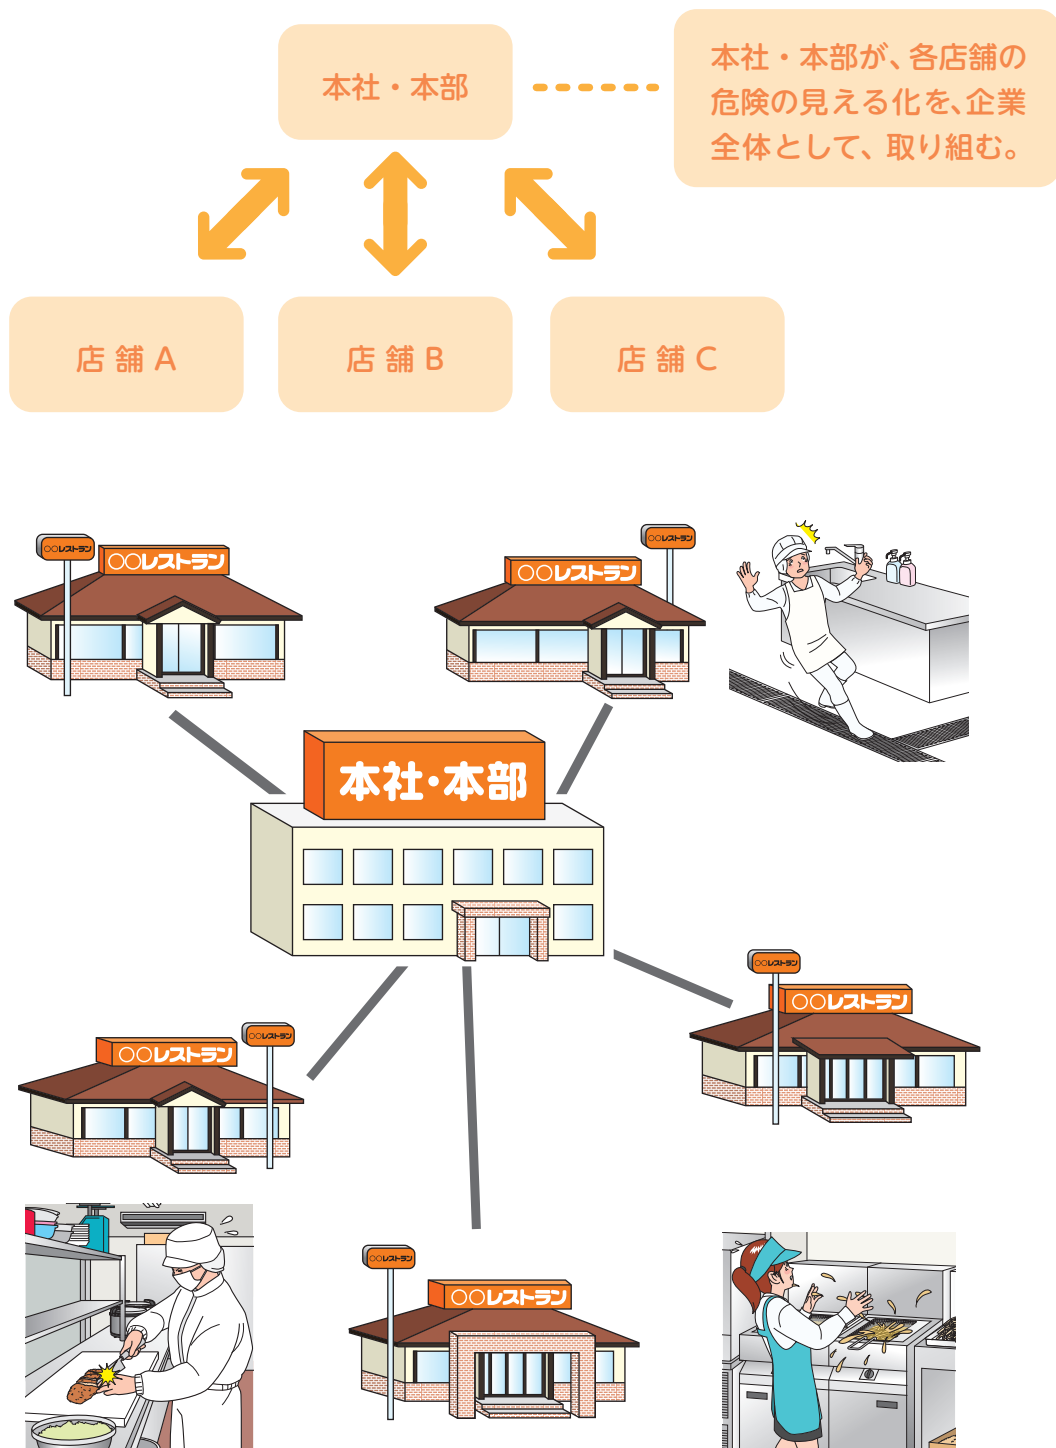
本社・本部

本社・本部が、各店舗の危険の見える化を、企業全体として、取り組む。

店舗 A

店舗 B

店舗 C

○○レストラン

○○レストラン

○○レストラン

○○レストラン

本社・本部

○○レストラン

○○レストラン

○○レストラン

○○レストラン

○○レストラン

○○レストラン

○○レストラン

○○レストラン